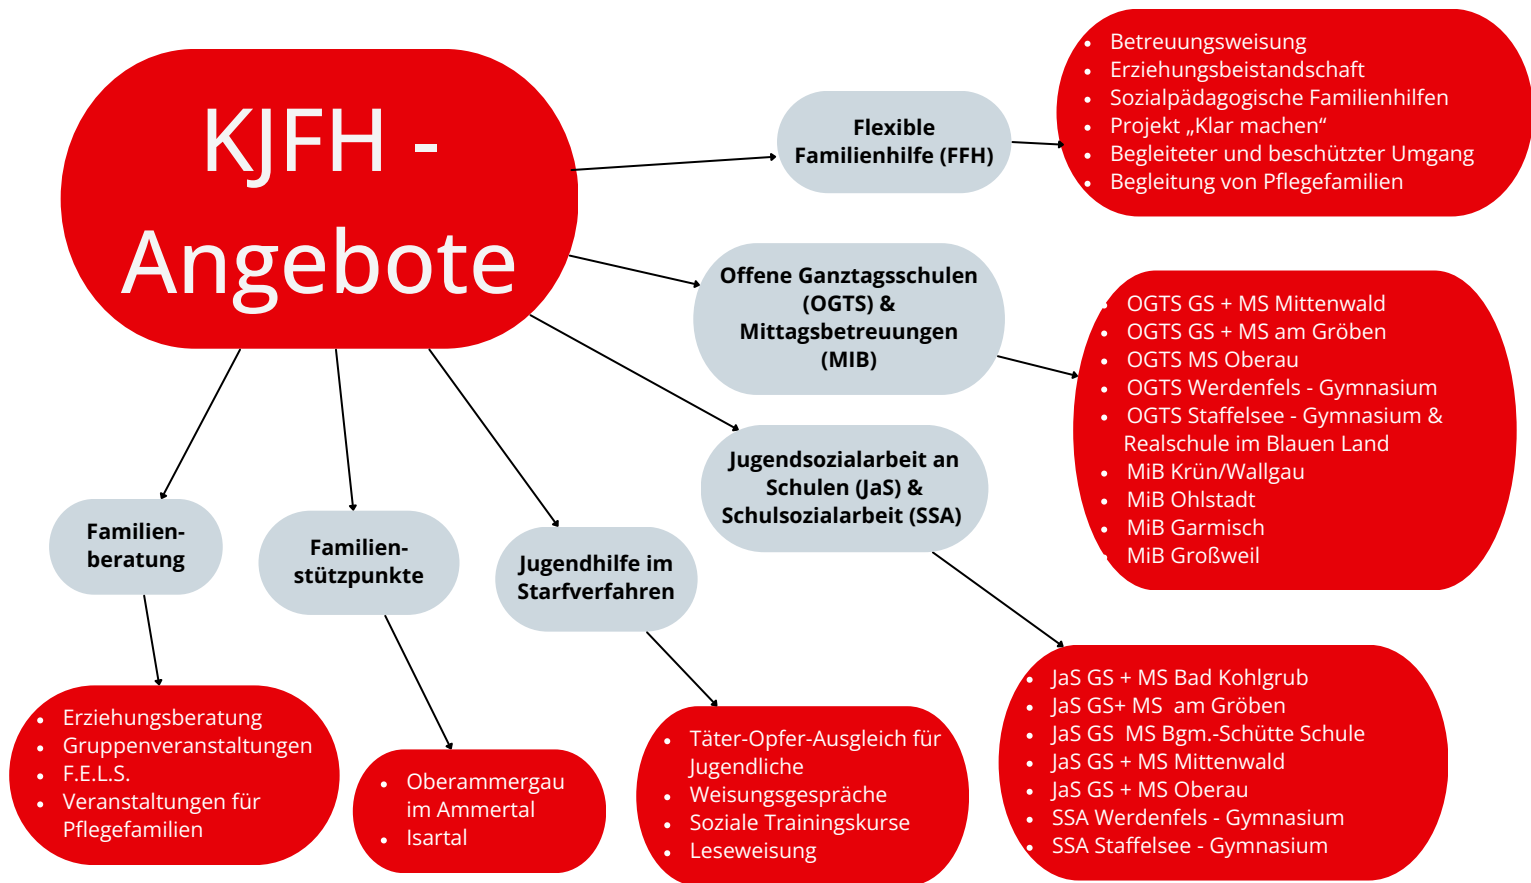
KJFH - Angebote

Flexible Familienhilfe (FFH)

- Betreuungsweisung
- Erziehungsbeistandschaft
- Sozialpädagogische Familienhilfen
- Projekt „Klar machen“
- Begleiteter und beschützter Umgang
- Begleitung von Pflegefamilien

Offene Ganztagsschulen (OGTS) & Mittagsbetreuungen (MIB)

- OGTS GS + MS Mittenwald
- OGTS GS + MS am Gröben
- OGTS MS Oberau
- OGTS Werdenfels - Gymnasium
- OGTS Staffelsee - Gymnasium & Realschule im Blauen Land
- MiB Krün/Wallgau
- MiB Ohlstadt
- MiB Garmisch
- MiB Großweil

Jugendsozialarbeit an Schulen (JaS) & Schulsozialarbeit (SSA)

- JaS GS + MS Bad Kohlgrub
- JaS GS+ MS am Gröben
- JaS GS MS Bgm.-Schütte Schule
- JaS GS + MS Mittenwald
- JaS GS + MS Oberau
- SSA Werdenfels - Gymnasium
- SSA Staffelsee - Gymnasium

Familien-beratung

- Erziehungsberatung
- Gruppenveranstaltungen
- F.E.L.S.
- Veranstaltungen für Pflegefamilien

Familien-stützpunkte

- Oberammergau im Ammertal
- Isartal

Jugendhilfe im Starfverfahren

- Täter-Opfer-Ausgleich für Jugendliche
- Weisungsgespräche
- Soziale Trainingskurse
- Leseweisung